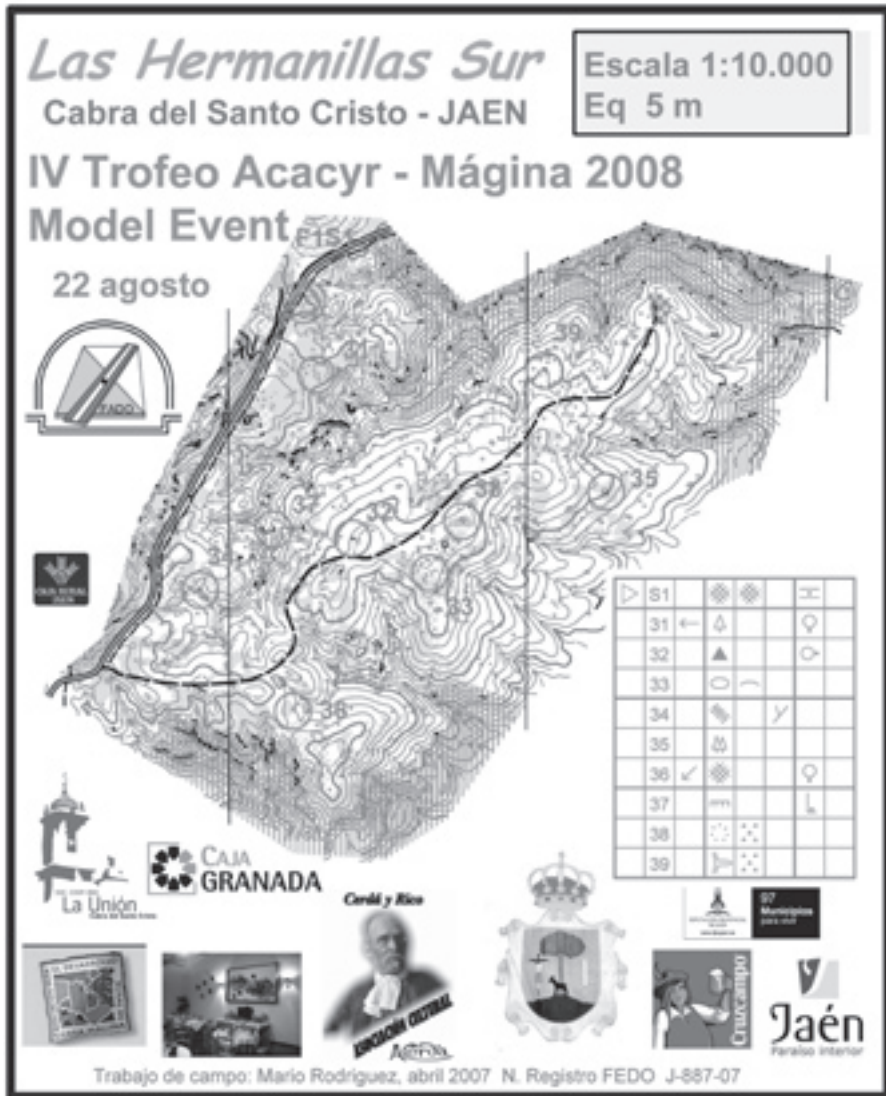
Las Hermanillas Sur
Cabra del Santo Cristo - JAEN

Escala 1:10.000
Eq 5 m

IV Trofeo Acacyr - Mágina 2008
Model Event

22 agosto

S1
31
37
32
38
34
33
36
39
35

| ▷ | S1 | | | | | |
|---|---|---|---|---|---|---|
| | 31 | | | | | |
| | 32 | | | | | |
| | 33 | | | | | |
| | 34 | | | | | |
| | 35 | | | | | |
| | 36 | | | | | |
| | 37 | | | | | |
| | 38 | | | | | |
| | 39 | | | | | |

La Unión
CAJA GRANADA
Cerdá y Rico
ASOCIACION CULTURAL
97 Municipios
Cruzcampo
Jaén
Paraíso Interior

Trabajo de campo: Mario Rodriguez, abril 2007 N. Registro FEDO J-887-07